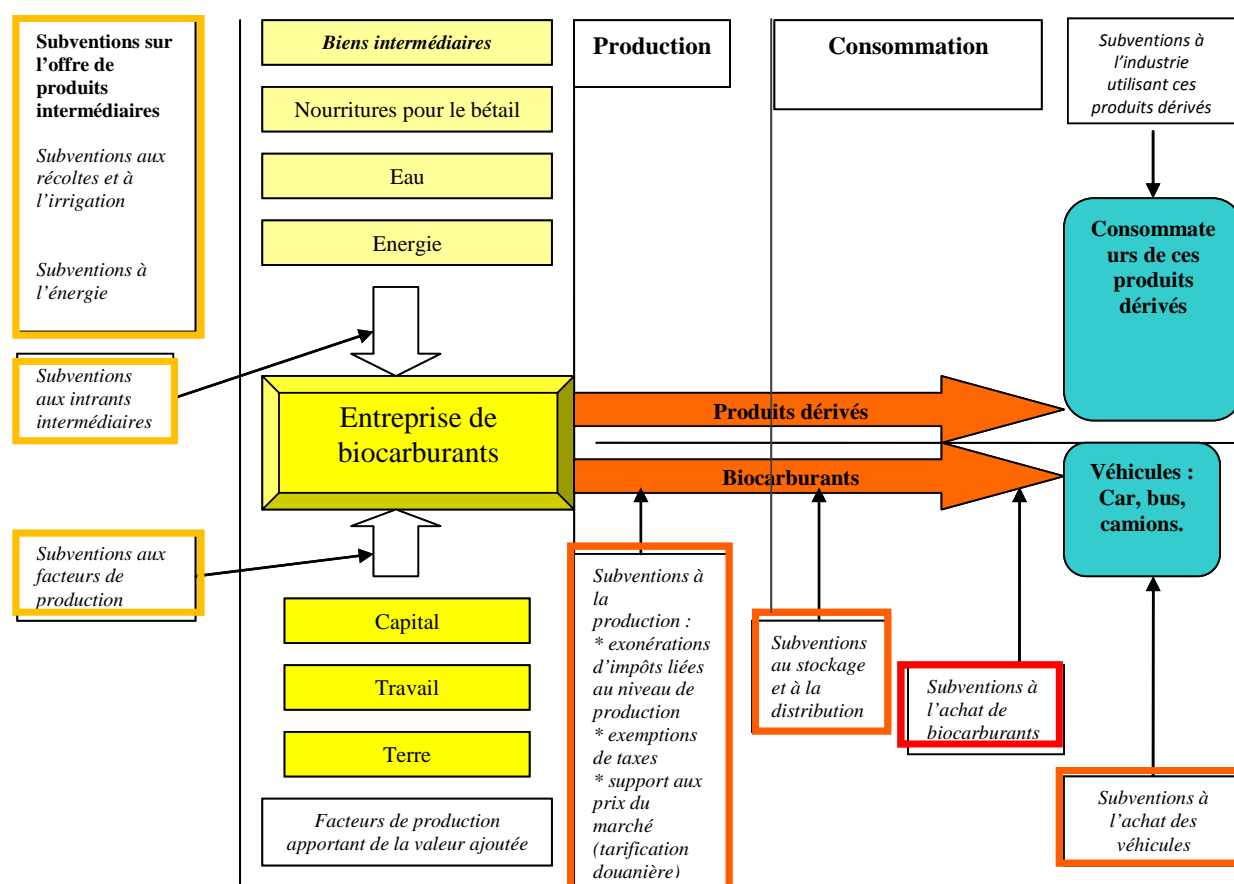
Subventions sur l'offre de produits intermédiaires

Subventions aux récoltes et à l'irrigation

Subventions à l'énergie

Biens intermédiaires

Nourritures pour le bétail

Eau

Energie

Production

Consommation

Subventions à l'industrie utilisant ces produits dérivés

Consommateurs de ces produits dérivés

Subventions aux intrants intermédiaires

Entreprise de biocarburants

Produits dérivés

Biocarburants

Véhicules : Car, bus, camions.

Subventions aux facteurs de production

Capital

Travail

Terre

Facteurs de production apportant de la valeur ajoutée

Subventions à la production :
* exonérations d'impôts liées au niveau de production
* exemptions de taxes
* support aux prix du marché (tarification douanière)

Subventions au stockage et à la distribution

Subventions à l'achat de biocarburants

Subventions à l'achat des véhicules